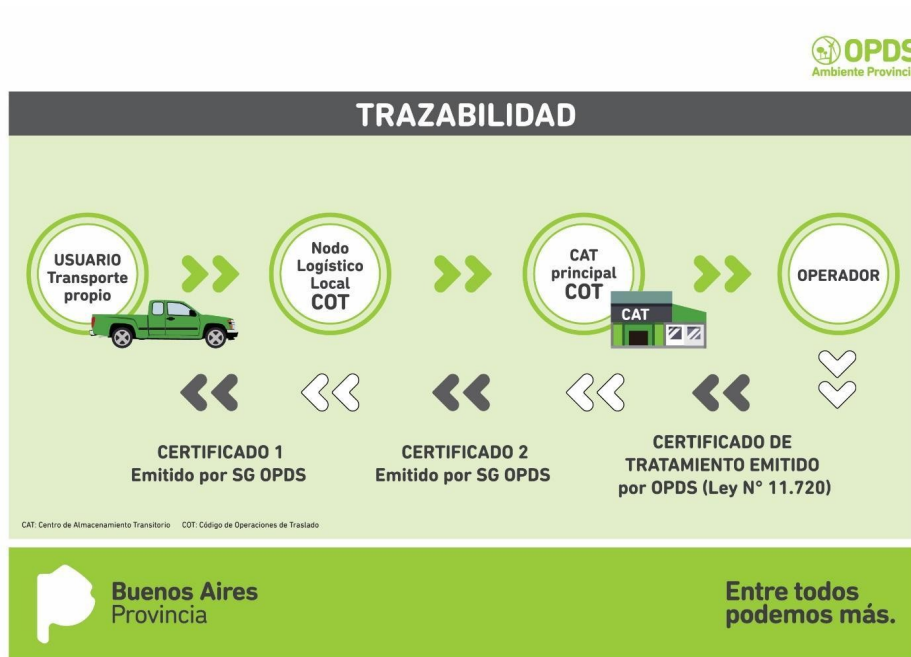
OPDS
Ambiente Provinci

TRAZABILIDAD

USUARIO Transporte propio

Nodo Logístico Local COT

CAT principal COT

CAT

OPERADOR

CERTIFICADO 1
Emitido por SG OPDS

CERTIFICADO 2
Emitido por SG OPDS

CERTIFICADO DE TRATAMIENTO EMITIDO por OPDS (Ley N° 11.720)

CAT: Centro de Almacenamiento Transitorio COT: Código de Operaciones de Traslado

Buenos Aires Provincia

Entre todos podemos más.